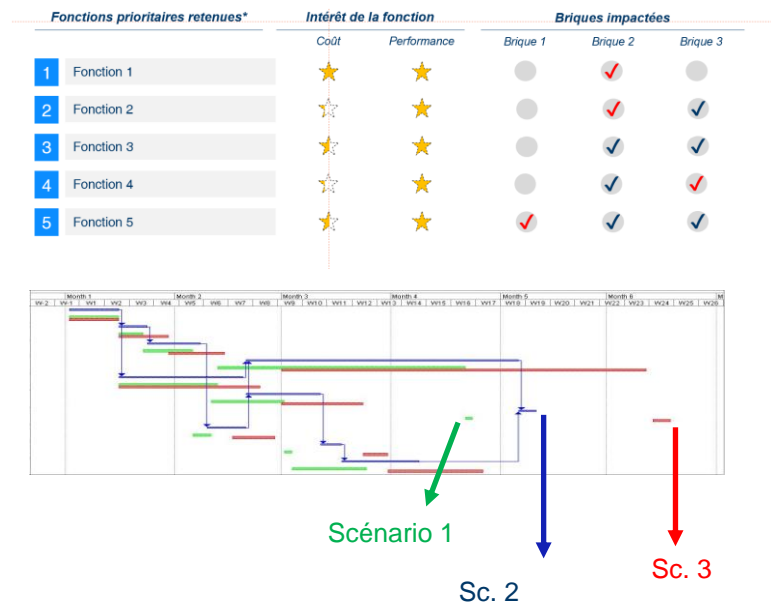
| Fonctions prioritaires retenues* | Intérêt de la fonction: Coût | Intérêt de la fonction: Performance | Briques impactées: Brique 1 | Briques impactées: Brique 2 | Briques impactées: Brique 3 |
|---|---|---|---|---|---|
| 1 Fonction 1 | | | | | |
| 2 Fonction 2 | | | | | |
| 3 Fonction 3 | | | | | |
| 4 Fonction 4 | | | | | |
| 5 Fonction 5 | | | | | |

Month 1 Month 2 Month 3 Month 4 Month 5 Month 6 M
W-2 W-1 W1 W2 W3 W4 W5 W6 W7 W8 W9 W10 W11 W12 W13 W14 W15 W16 W17 W18 W19 W20 W21 W22 W23 W24 W25 W26

Scénario 1

Sc. 2

Sc. 3